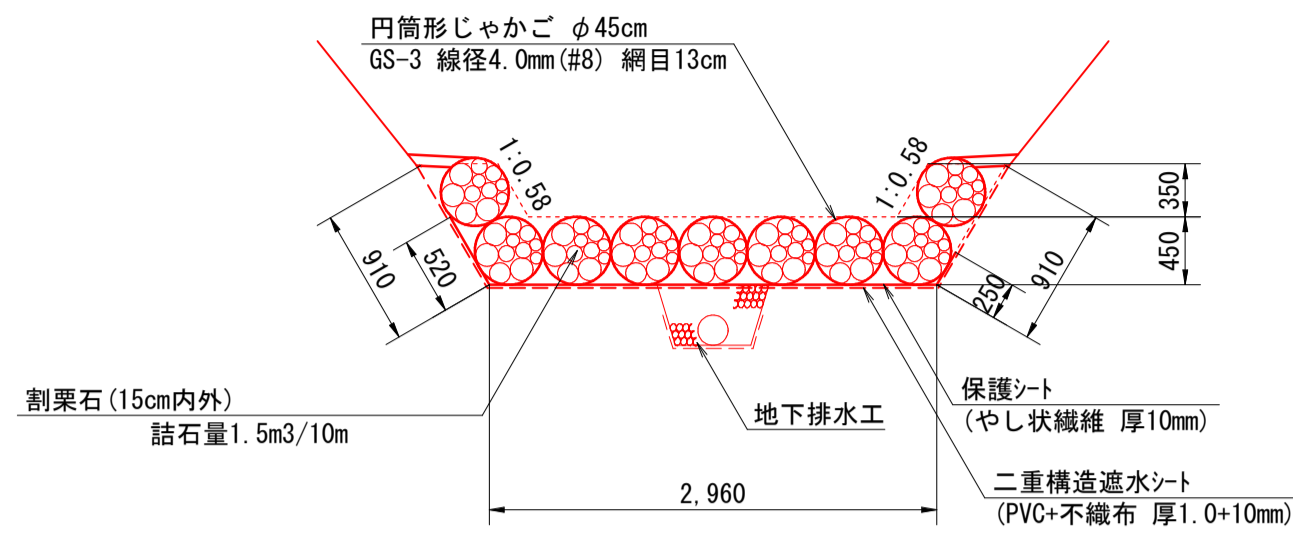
円筒形じゃかご $\phi$45cm
GS-3 線径4.0mm(#8) 網目13cm

1:0.58
1:0.58

910
520

350
450
910
250

割栗石(15cm内外)
詰石量1.5m3/10m

地下排水工

保護シート
(やし状繊維 厚10mm)

二重構造遮水シート
(PVC+不織布 厚1.0+10mm)

2,960